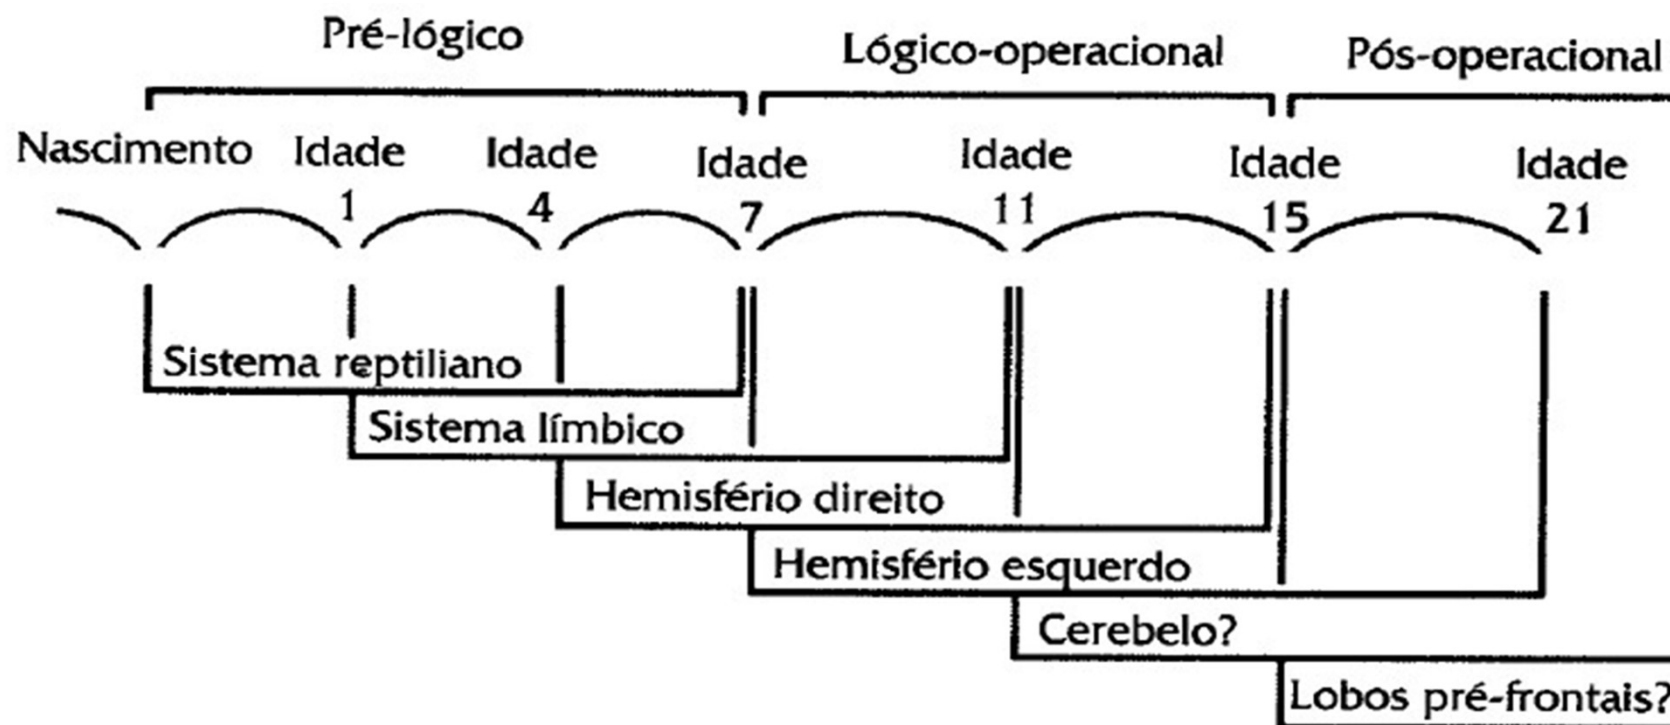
Pré-lógico

Lógico-operacional

Pós-operacional

Nascimento

Idade 1

Idade 4

Idade 7

Idade 11

Idade 15

Idade 21

Sistema reptiliano

Sistema límbico

Hemisfério direito

Hemisfério esquerdo

Cerebelo?

Lobos pré-frontais?